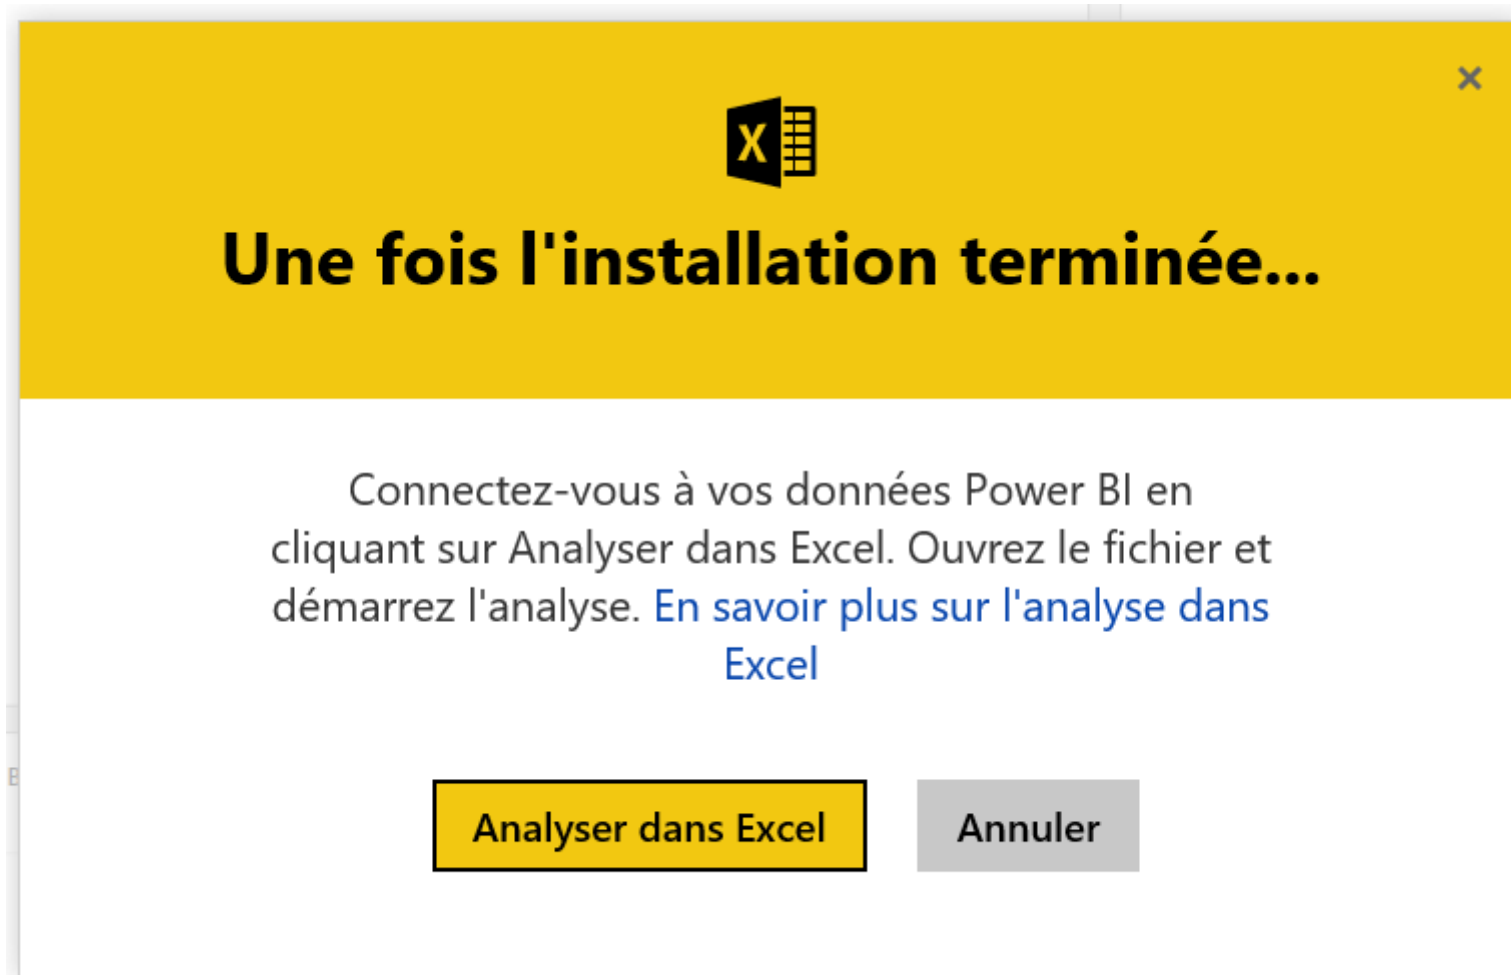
×

X

Une fois l'installation terminée...

Connectez-vous à vos données Power BI en cliquant sur Analyser dans Excel. Ouvrez le fichier et démarrez l'analyse. En savoir plus sur l'analyse dans Excel

Analyser dans Excel

Annuler